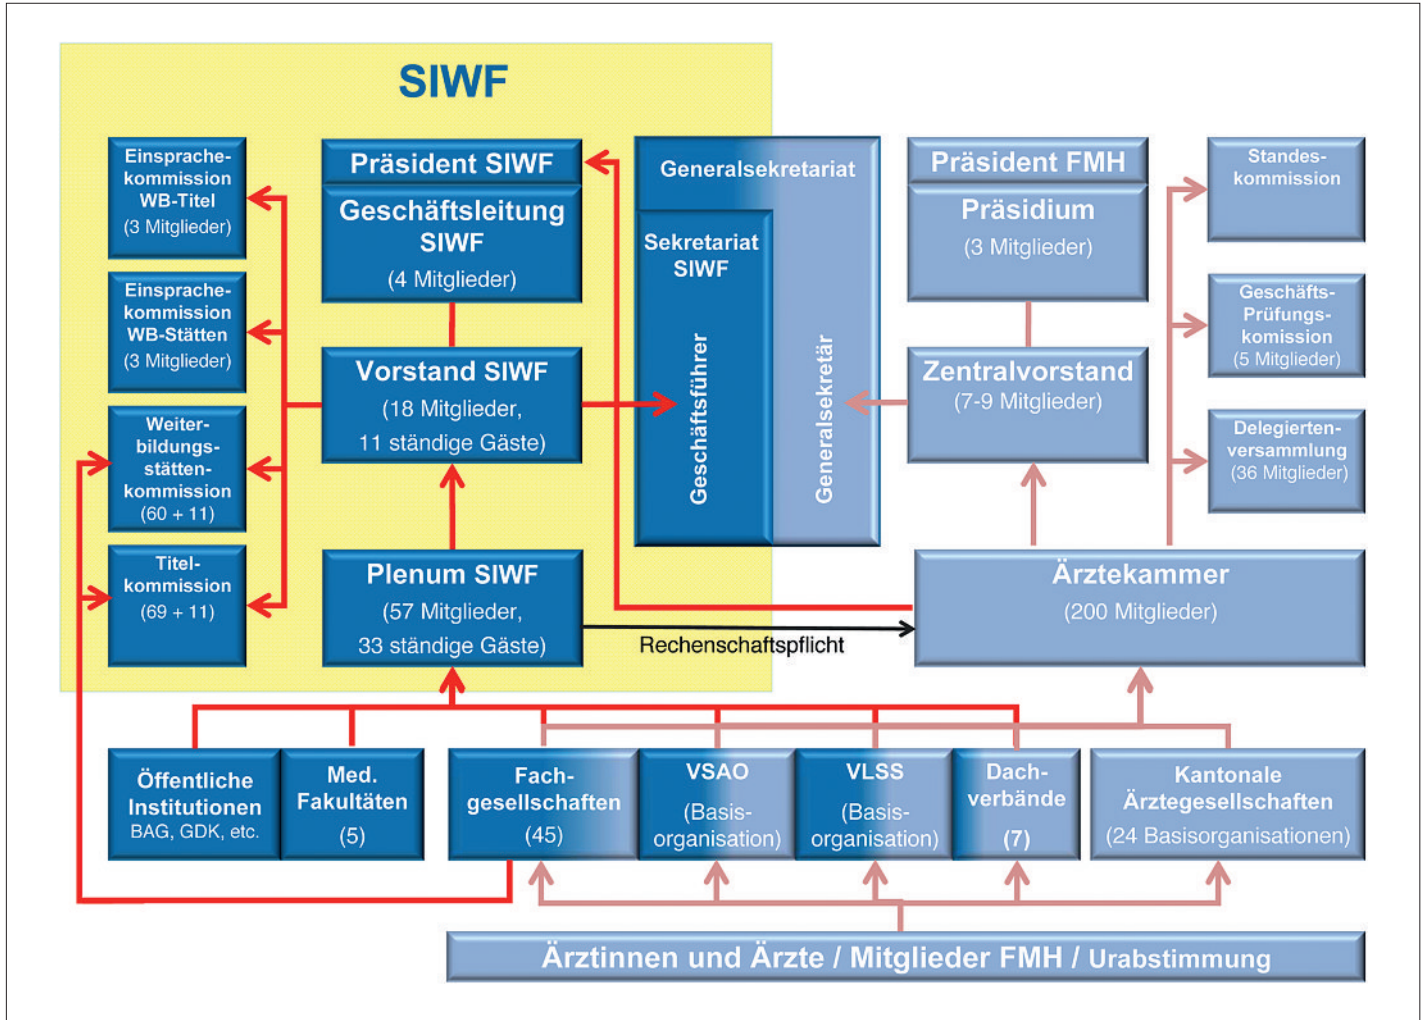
SIWF

Einsprachekommission WB-Titel (3 Mitglieder)

Einsprachekommission WB-Stätten (3 Mitglieder)

Weiterbildungsstättenkommission (60 + 11)

Titelkommission (69 + 11)

Präsident SIWF

Geschäftsleitung SIWF (4 Mitglieder)

Vorstand SIWF (18 Mitglieder, 11 ständige Gäste)

Plenum SIWF (57 Mitglieder, 33 ständige Gäste)

Generalsekretariat

Sekretariat SIWF

Geschäftsführer

Generalsekretär

Präsident FMH

Präsidium (3 Mitglieder)

Zentralvorstand (7-9 Mitglieder)

Standeskommission

Geschäfts-Prüfungskomission (5 Mitglieder)

Delegiertenversammlung (36 Mitglieder)

Ärztekammer (200 Mitglieder)

Rechenschaftspflicht

Öffentliche Institutionen BAG, GDK, etc.

Med. Fakultäten (5)

Fachgesellschaften (45)

VSAO (Basisorganisation)

VLSS (Basisorganisation)

Dachverbände (7)

Kantonale Ärztegesellschaften (24 Basisorganisationen)

Ärztinnen und Ärzte / Mitglieder FMH / Urabstimmung